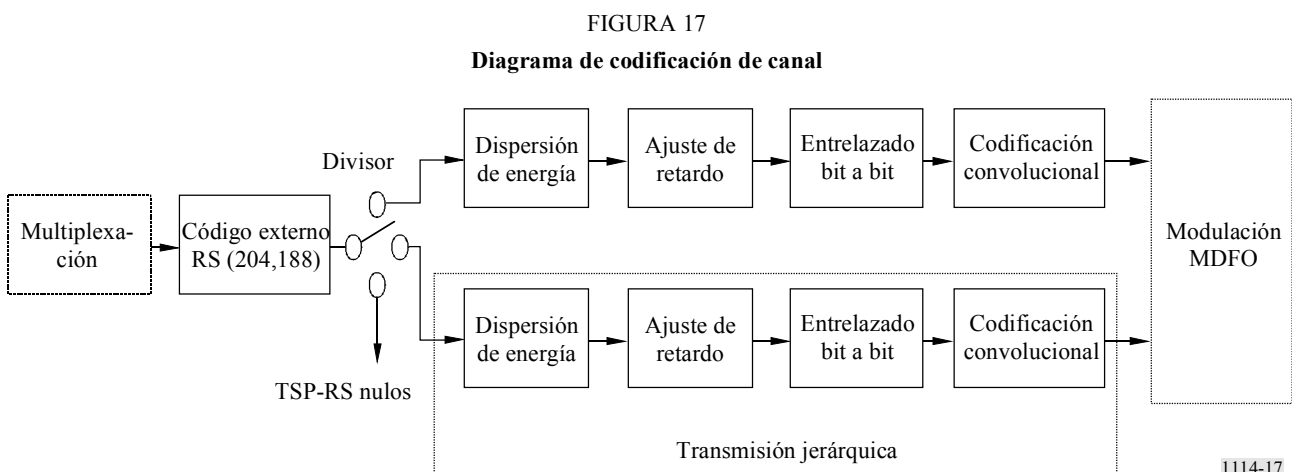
FIGURA 17

Diagrama de codificación de canal

Divisor

Multiplexación

Código externo RS (204,188)

Dispersión de energía

Ajuste de retardo

Entrelazado bit a bit

Codificación convolucional

Modulación MDFO

Dispersión de energía

Ajuste de retardo

Entrelazado bit a bit

Codificación convolucional

TSP-RS nulos

Transmisión jerárquica

1114-17